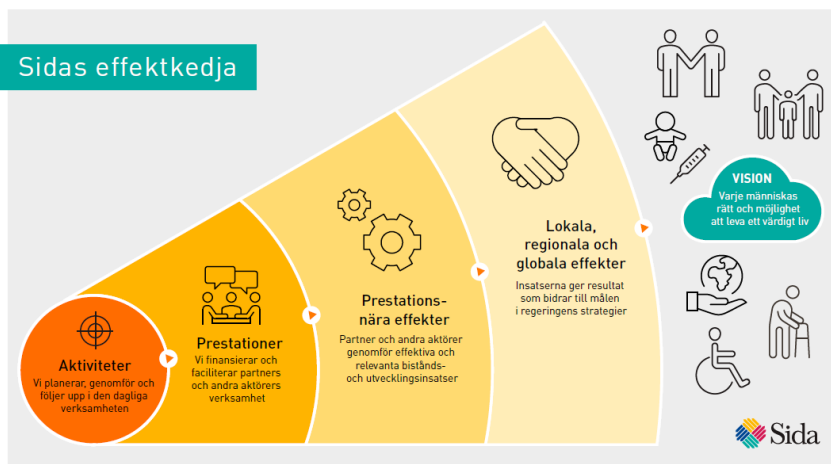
Sidas effektkedja

Aktiviteter
Vi planerar, genomför och följer upp i den dagliga verksamheten

Prestationer
Vi finansierar och faciliterar partners och andra aktörers verksamhet

Prestationsnära effekter
Partner och andra aktörer genomför effektiva och relevanta bistånds- och utvecklingsinsatser

Lokala, regionala och globala effekter
Insatserna ger resultat som bidrar till målen i regeringens strategier

VISION
Varje människas rätt och möjlighet att leva ett värdigt liv

Sida